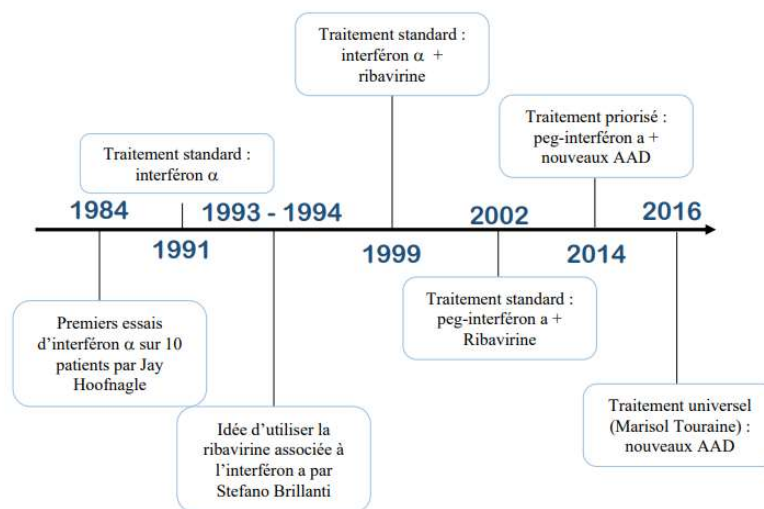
Traitement standard : interféron α + ribavirine

Traitement priorisé : peg-interféron a + nouveaux AAD

Traitement standard : interféron α

1984

1993 - 1994

2002

2016

1991

1999

2014

Traitement standard : peg-interféron a + Ribavirine

Premiers essais d'interféron α sur 10 patients par Jay Hoofnagle

Idée d'utiliser la ribavirine associée à l'interféron a par Stefano Brillanti

Traitement universel (Marisol Touraine) : nouveaux AAD